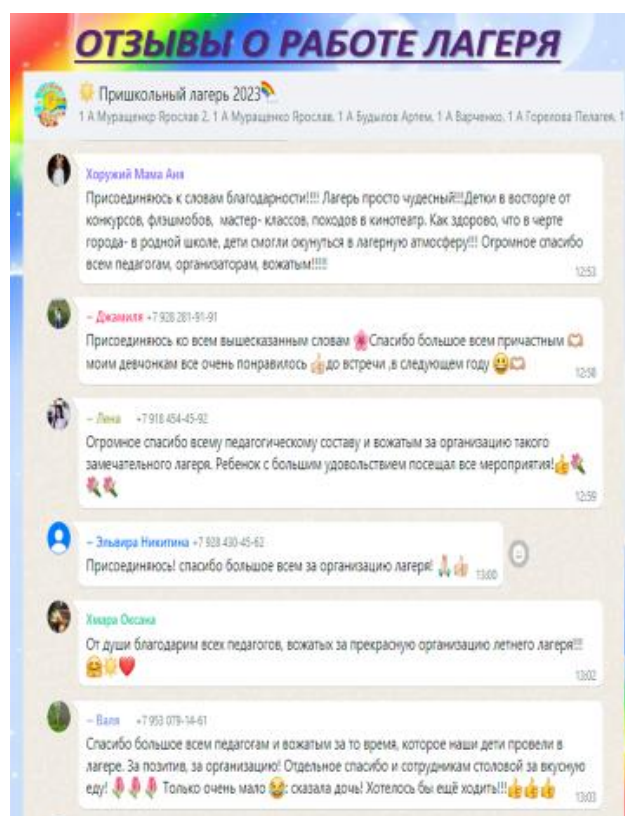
ОТЗЫВЫ О РАБОТЕ ЛАГЕРЯ

Пришкольный лагерь 2023

1 А Муращенко Ярослав 2, 1 А Муращенко Ярослав, 1 А Будылов Артем, 1 А Варченко, 1 А Горелова Пелагея, 1

Хоружий Мама Аня

Присоединяюсь к словам благодарности!!! Лагерь просто чудесный!!!Детки в восторге от конкурсов, флэшмобов, мастер- классов, походов в кинотеатр. Как здорово, что в черте города- в родной школе, дети смогли окунуться в лагерную атмосферу!! Огромное спасибо всем педагогам, организаторам, вожатым!!!!

12:53

~ Джамиля +7 928 281-91-91

Присоединяюсь ко всем вышесказанным словам Спасибо большое всем причастным моим девчонкам все очень понравилось до встречи ,в следующем году

12:58

~ Лена +7 918 454-45-92

Огромное спасибо всему педагогическому составу и вожатым за организацию такого замечательного лагеря. Ребенок с большим удовольствием посещал все мероприятия!

12:59

~ Эльвира Никитина +7 928 430-45-62

Присоединяюсь! спасибо большое всем за организацию лагеря!

13:00

Хмара Оксана

От души благодарим всех педагогов, вожатых за прекрасную организацию летнего лагеря!!!

13:02

~ Валя +7 953 079-14-61

Спасибо большое всем педагогам и вожатым за то время, которое наши дети провели в лагере. За позитив, за организацию! Отдельное спасибо и сотрудникам столовой за вкусную еду! Только очень мало : сказала дочь! Хотелось бы ещё ходить!!!

13:03